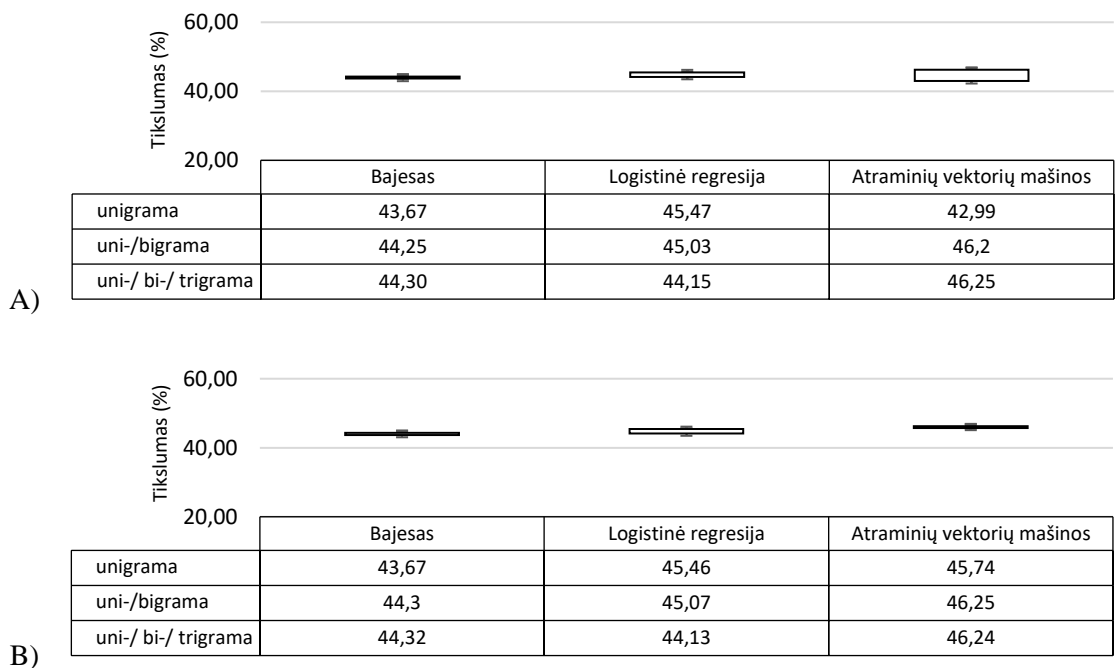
Tikslumas (%)

60,00

40,00

20,00

| | Bajesas | Logistinė regresija | Atraminių vektorių mašinos |
|---|---|---|---|
| unigrama | 43,67 | 45,47 | 42,99 |
| uni-/bigrama | 44,25 | 45,03 | 46,2 |
| uni-/ bi-/ trigrama | 44,30 | 44,15 | 46,25 |

A)

Tikslumas (%)

60,00

40,00

20,00

| | Bajesas | Logistinė regresija | Atraminių vektorių mašinos |
|---|---|---|---|
| unigrama | 43,67 | 45,46 | 45,74 |
| uni-/bigrama | 44,3 | 45,07 | 46,25 |
| uni-/ bi-/ trigrama | 44,32 | 44,13 | 46,24 |

B)